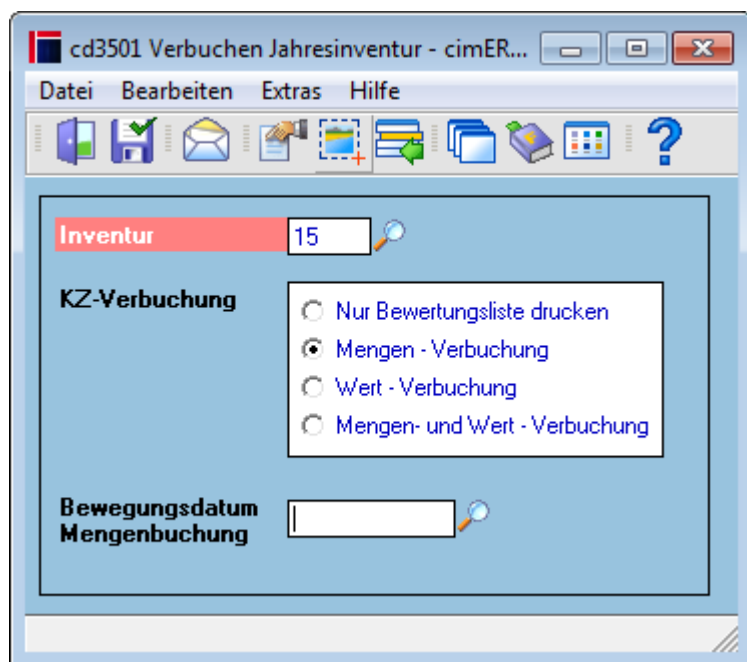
cd3501 Verbuchen Jahresinventur - cimER...

Datei Bearbeiten Extras Hilfe

Inventur 15

KZ-Verbuchung

Nur Bewertungsliste drucken
Mengen - Verbuchung
Wert - Verbuchung
Mengen- und Wert - Verbuchung

Bewegungsdatum Mengenbuchung